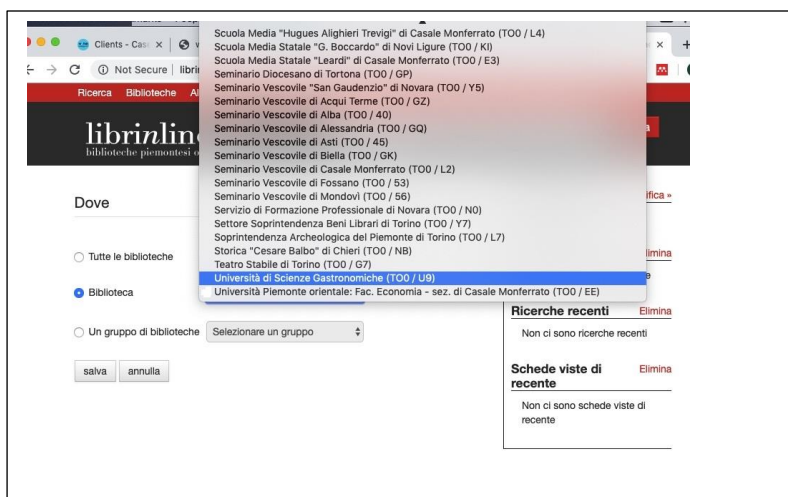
Clients - Cas ×
Not Secure | librí
Ricerca Biblioteche A
librinlin
biblioteche piemontesi

Scuola Media "Hugues Alighieri Trevigi" di Casale Monferrato (TO0 / L4)
Scuola Media Statale "G. Boccardo" di Novi Ligure (TO0 / KI)
Scuola Media Statale "Leardi" di Casale Monferrato (TO0 / E3)
Seminario Diocesano di Tortona (TO0 / GP)
Seminario Vescovile "San Gaudenzio" di Novara (TO0 / Y5)
Seminario Vescovile di Acqui Terme (TO0 / GZ)
Seminario Vescovile di Alba (TO0 / 40)
Seminario Vescovile di Alessandria (TO0 / GQ)
Seminario Vescovile di Asti (TO0 / 45)
Seminario Vescovile di Biella (TO0 / GK)
Seminario Vescovile di Casale Monferrato (TO0 / L2)
Seminario Vescovile di Fossano (TO0 / 53)
Seminario Vescovile di Mondovì (TO0 / 56)
Servizio di Formazione Professionale di Novara (TO0 / N0)
Settore Soprintendenza Beni Librari di Torino (TO0 / Y7)
Soprintendenza Archeologica del Piemonte di Torino (TO0 / L7)
Storica "Cesare Balbo" di Chieri (TO0 / NB)
Teatro Stabile di Torino (TO0 / G7)
Università di Scienze Gastronomiche (TO0 / U9)
Università Piemonte orientale: Fac. Economia - sez. di Casale Monferrato (TO0 / EE)

Dove
ifica »
Tutte le biblioteche
Elimina
Biblioteca
Un gruppo di biblioteche
Selezionare un gruppo
salva
annulla

Ricerche recenti
Elimina
Non ci sono ricerche recenti

Schede viste di recente
Elimina
Non ci sono schede viste di recente